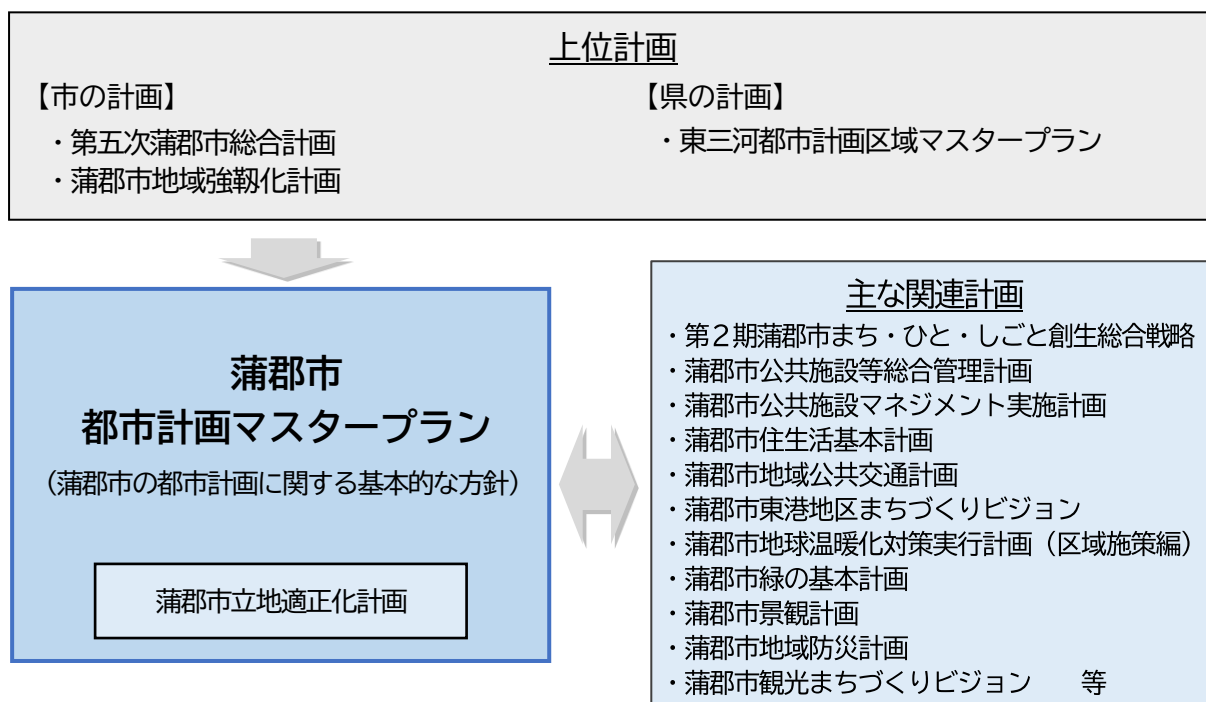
上位計画

【市の計画】
・第五次蒲郡市総合計画
・蒲郡市地域強靭化計画

【県の計画】
・東三河都市計画区域マスタープラン

蒲郡市
都市計画マスタープラン
（蒲郡市の都市計画に関する基本的な方針）

蒲郡市立地適正化計画

主な関連計画
・第２期蒲郡市まち・ひと・しごと創生総合戦略
・蒲郡市公共施設等総合管理計画
・蒲郡市公共施設マネジメント実施計画
・蒲郡市住生活基本計画
・蒲郡市地域公共交通計画
・蒲郡市東港地区まちづくりビジョン
・蒲郡市地球温暖化対策実行計画（区域施策編）
・蒲郡市緑の基本計画
・蒲郡市景観計画
・蒲郡市地域防災計画
・蒲郡市観光まちづくりビジョン　　等